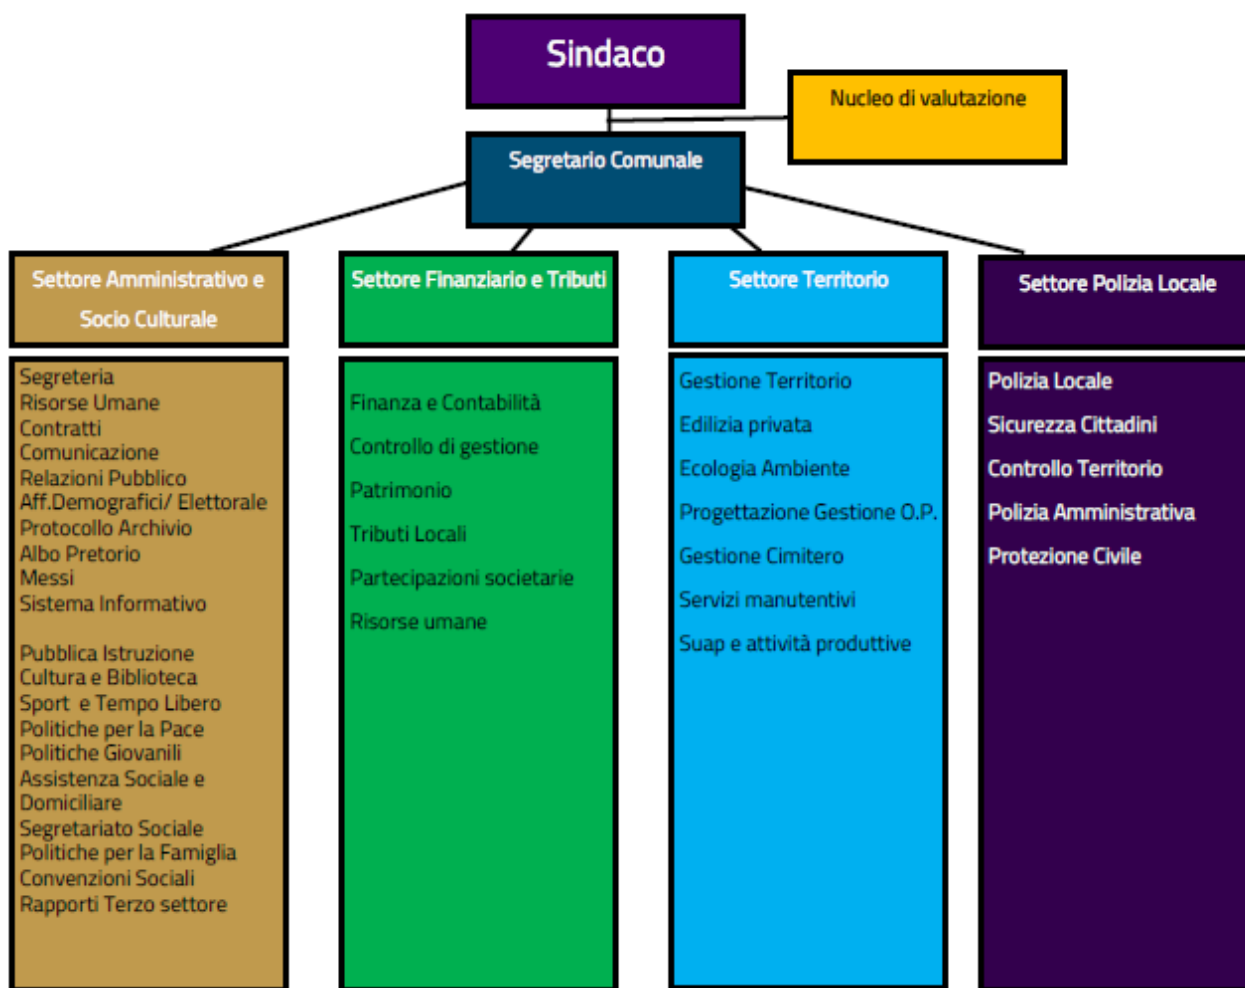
Sindaco

Nucleo di valutazione

Segretario Comunale

Settore Amministrativo e Socio Culturale

Segreteria
Risorse Umane
Contratti
Comunicazione
Relazioni Pubblico
Aff.Demografici/ Elettorale
Protocollo Archivio
Albo Pretorio
Messi
Sistema Informativo

Pubblica Istruzione
Cultura e Biblioteca
Sport e Tempo Libero
Politiche per la Pace
Politiche Giovanili
Assistenza Sociale e Domiciliare
Segretariato Sociale
Politiche per la Famiglia
Convenzioni Sociali
Rapporti Terzo settore

Settore Finanziario e Tributi

Finanza e Contabilità
Controllo di gestione
Patrimonio
Tributi Locali
Partecipazioni societarie
Risorse umane

Settore Territorio

Gestione Territorio
Edilizia privata
Ecologia Ambiente
Progettazione Gestione O.P.
Gestione Cimitero
Servizi manutentivi
Suap e attività produttive

Settore Polizia Locale

Polizia Locale
Sicurezza Cittadini
Controllo Territorio
Polizia Amministrativa
Protezione Civile